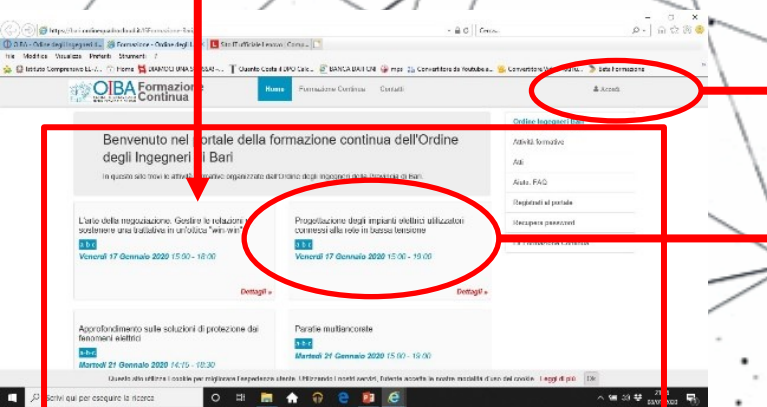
https://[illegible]

OIBA - Ordine degli Ingegneri d... Formazione - Ordine degli I... Sito Ufficiale Lessons: Consu...

File Modifica Visualizza Preferiti Strumenti ?

Istituto Comprensivo EL-V... Home DIAMOCI UNA S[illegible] Quanto Costa il DPO Calc... BANCA BARI ON mp Convertitore da Youtube a... Convertitore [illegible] Sito Formazione

OIBA Formazione Continua

Home Formazione Continua Contatti

Accedi

Benvenuto nel portale della formazione continua dell'Ordine degli Ingegneri di Bari

In questo sito trovi le attività formative organizzate dall'Ordine degli Ingegneri della Provincia di Bari.

Ordine Ingegneri Bari

Attività formative

Aiuto FAQ

Registrati al portale

Recupera password

L'arte della negoziazione. Gestire le relazioni e sostenere una trattativa in un'ottica "win-win"

a b c

Venerdì 17 Gennaio 2020 15:00 - 18:00

Dettagli »

Progettazione degli impianti elettrici utilizzatori connessi alla rete in bassa tensione

a b c

Venerdì 17 Gennaio 2020 15:00 - 19:00

Dettagli »

Approfondimento sulle soluzioni di protezione dai fenomeni elettrici

a b c

Martedì 21 Gennaio 2020 14:15 - 18:30

Paratie multiancorate

a b c

Martedì 21 Gennaio 2020 15:00 - 19:00

Questo sito utilizza i cookie per migliorare l'esperienza utente. Utilizzando i nostri servizi, l'utente accetta le nostre modalità d'uso dei cookie. Leggi di più Ok

Scrivi qui per eseguire la ricerca